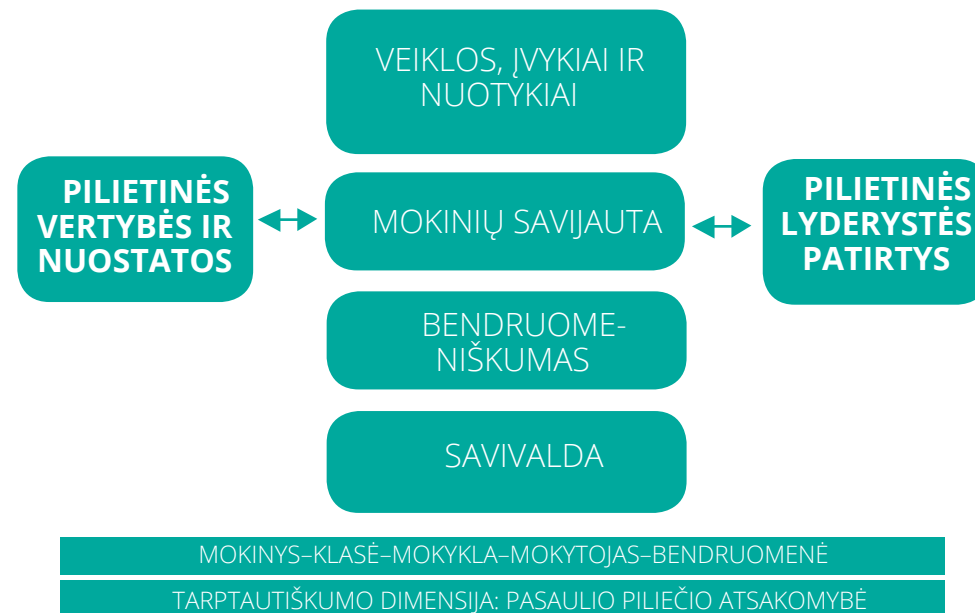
VEIKLOS, ĮVYKIAI IR NUOTYKIAI

PILIETINĖS VERTYBĖS IR NUOSTATOS

MOKINIŲ SAVIJAUTA

PILIETINĖS LYDERYSTĖS PATIRTYS

BENDRUOMENIŠKUMAS

SAVIVALDA

MOKINYS–KLASĖ–MOKYKLA–MOKYTOJAS–BENDRUOMENĖ

TARPTAUTIŠKUMO DIMENSIJA: PASAULIO PILIEČIO ATSAKOMYBĖ